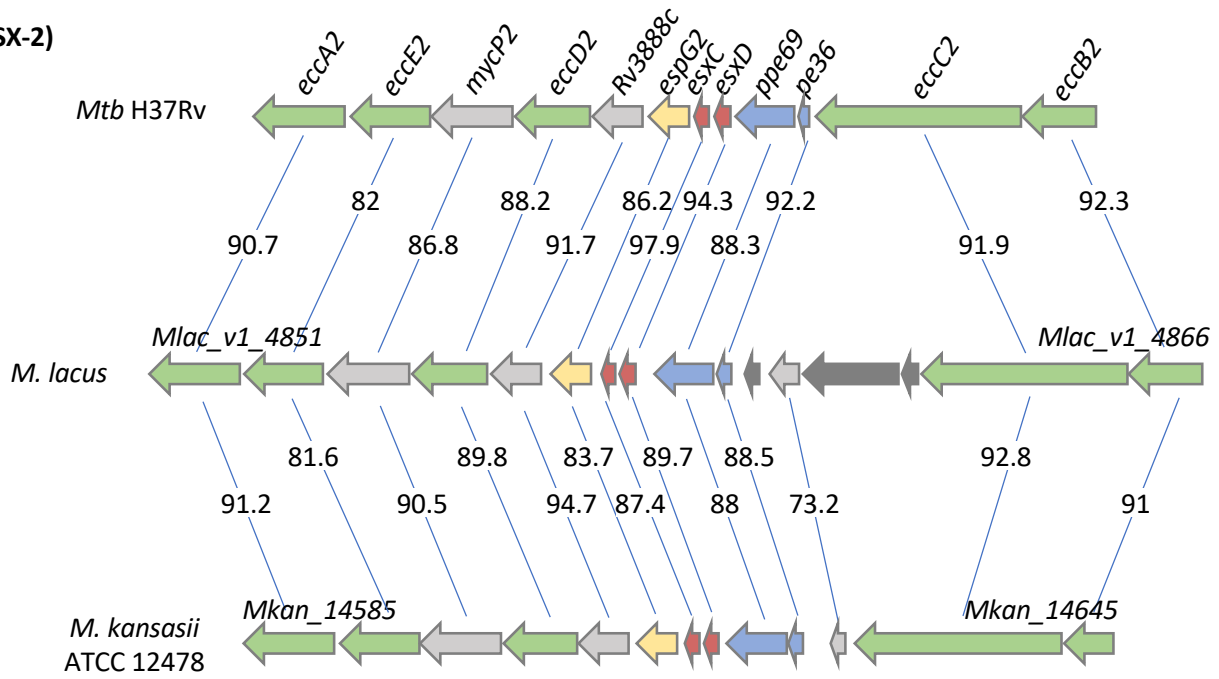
SX-2)

eccA2 eccE2 mycP2 eccD2 Rv3888c espG2 esxC esxD ppe69 pe36 eccC2 eccB2

*Mtb* H37Rv

82 88.2 86.2 94.3 92.2 92.3

90.7 86.8 91.7 97.9 88.3 91.9

*Mlac_v1_4851* *Mlac_v1_4866*

*M. lacus*

81.6 89.8 83.7 89.7 88.5 92.8

91.2 90.5 94.7 87.4 88 73.2 91

*Mkan_14585* *Mkan_14645*

*M. kansasii* ATCC 12478